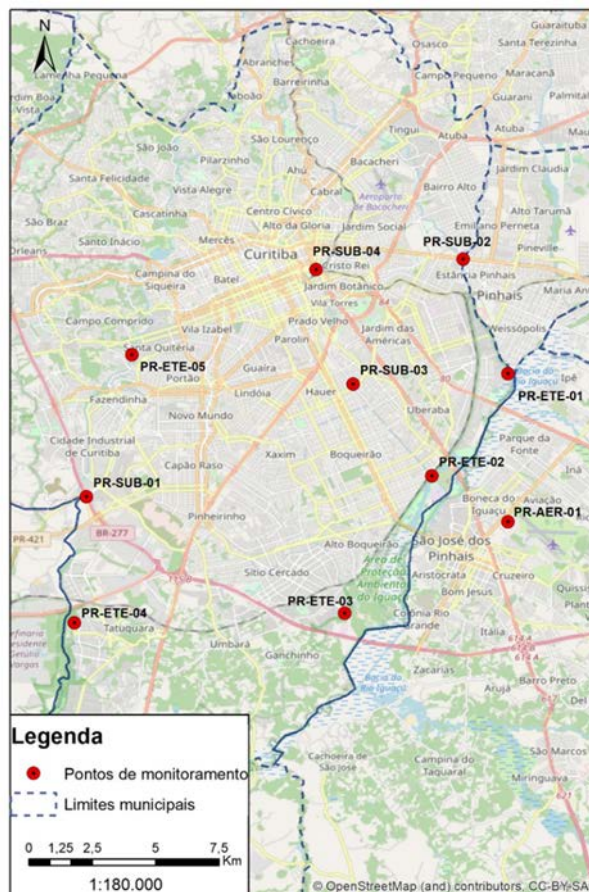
N
Guaraituba
Cachoeira
Osasco
Santa Terezinha
Abranches
Lamenha Pequena
Campo Pequeno
Maracanã
Barreirinha
Guarani
Palmital
Taboão
Tingui
Atuba
Atuba
São Lourenço
São João
Pilarzinho
Bacacheri
Ahú
Jardim Claudia
Santa Felicidade
Vista Alegre
Bairro Alto
Cabral
Aeroporto de Bacacheri
Alto Tarumã
Cascatinha
Centro Cívico
São Braz
Alto da Glória
Jardim Social
Emiliano Perneta
Santo Inácio
Mercês
PR-SUB-04
PR-SUB-02
Pineville
Orleans
Curitiba
Cristo Rei
Estância Pinhais
Campina do Siqueira
Batel
Jardim Botânico
Pinhais
Maria Antonieta
Vila Torres
Campo Comprido
Vila Izabel
Prado Velho
Jardim das Américas
Weissópolis
Santa Quitéria
Parolin
PR-ETE-05
PR-SUB-03
Portão
Guaíra
Bacia do Iguaçu
Ipê
Fazendinha
Lindóia
Hauer
PR-ETE-01
Uberaba
Novo Mundo
Parque da Fonte
Cidade Industrial de Curitiba
Xaxim
Boqueirão
PR-ETE-02
Capão Raso
Boneca do Iguaçu
Aviação
PR-SUB-01
Pinheirinho
PR-AER-01
BR-277
PR-421
Alto Boqueirão
São José dos Pinhais
Área de Proteção Ambiental do Iguaçu
Aristocrata
Cruzeiro
Sítio Cercado
Bom Jesus
PR-ETE-03
Colônia Rio Grande
PR-ETE-04
Tatuquara
Itália
Umbará
Ganchinho
Zacarias
Bacia do Rio Iguaçu
Barro Preto
Arujá
Cachoeira de São José
São Marcos
Campina do Taquaral
Miringuava

Legenda
Pontos de monitoramento
Limites municipais
0 1,25 2,5 5 7,5 Km
1:180.000
© OpenStreetMap (and) contributors, CC-BY-SA